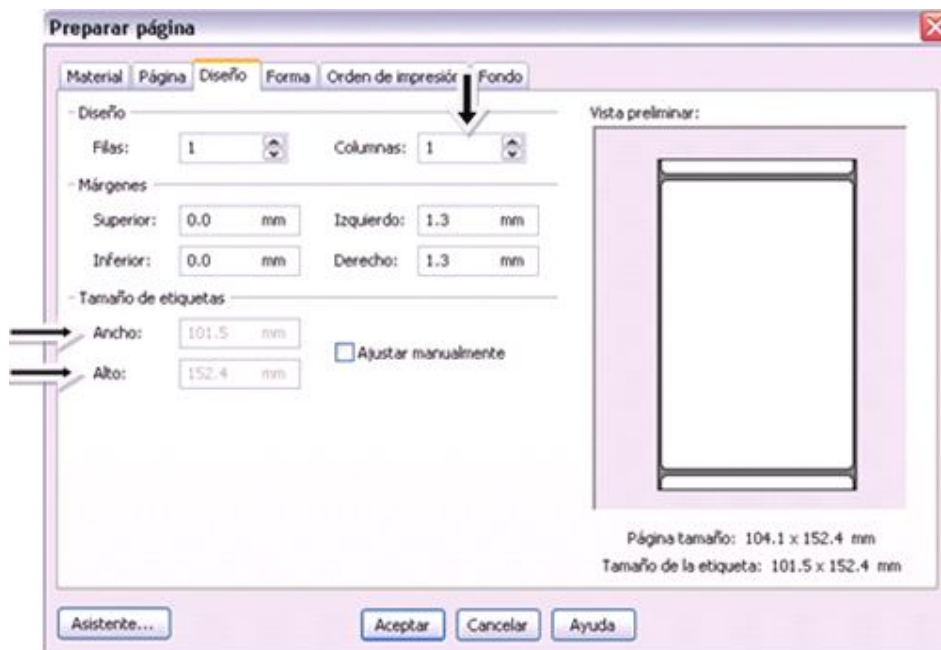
Preparar página

Material | Página | Diseño | Forma | Orden de impresión | Fondo

Diseño
Filas: 1
Columnas: 1

Márgenes
Superior: 0.0 mm
Izquierdo: 1.3 mm
Inferior: 0.0 mm
Derecho: 1.3 mm

Tamaño de etiquetas
Ancho: 101.5 mm
Alto: 152.4 mm
Ajustar manualmente

Vista preliminar:

Página tamaño: 104.1 x 152.4 mm
Tamaño de la etiqueta: 101.5 x 152.4 mm

Asistente...
Aceptar
Cancelar
Ayuda